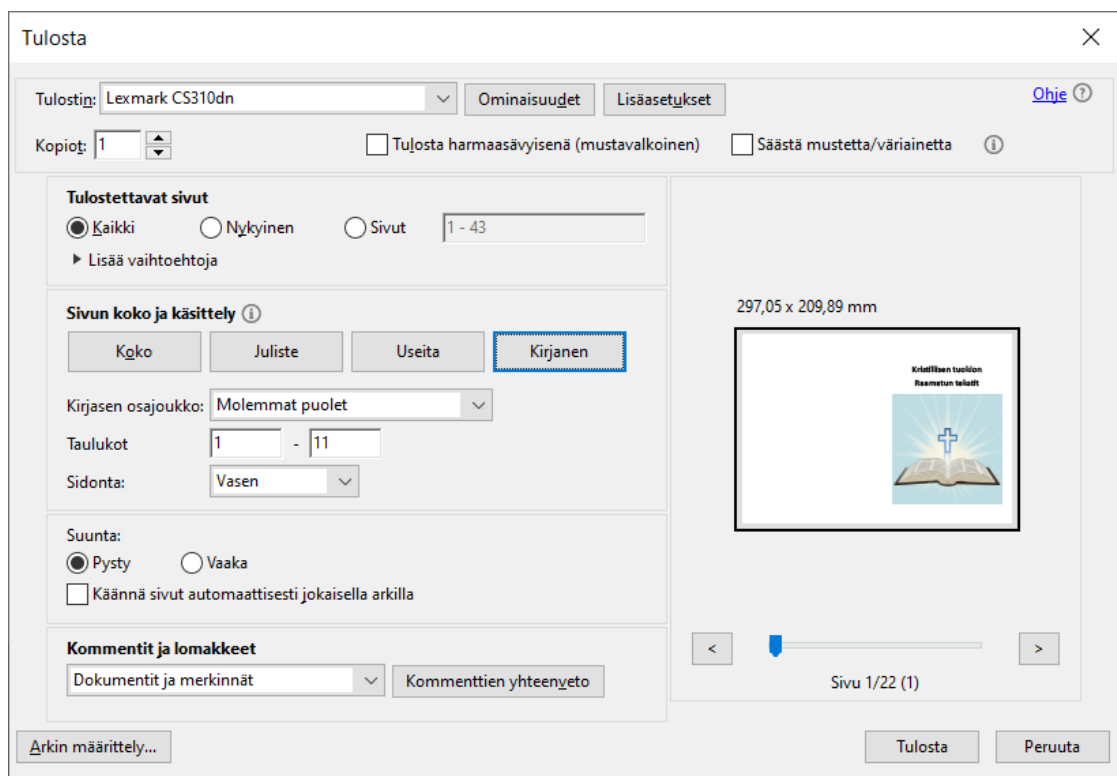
Tulosta

Tulostin: Lexmark CS310dn
Ominaisuudet
Lisäasetukset
Ohje

Kopiot: 1
Tulosta harmaasävyisenä (mustavalkoinen)
Säästä mustetta/väriainetta

Tulostettavat sivut
Kaikki
Nykyinen
Sivut
1 - 43
Lisää vaihtoehtoja

Sivun koko ja käsittely
Koko
Juliste
Useita
Kirjanen

Kirjasen osajoukko: Molemmat puolet
Taulukot 1 - 11
Sidonta: Vasen

Suunta:
Pysty
Vaaka
Käännä sivut automaattisesti jokaisella arkilla

Kommentit ja lomakkeet
Dokumentit ja merkinnät
Kommenttien yhteenveto

297,05 x 209,89 mm

Kristillisen tuokion
Raamatun tekstit

<
>
Sivu 1/22 (1)

Arkin määrittely...
Tulosta
Peruuta